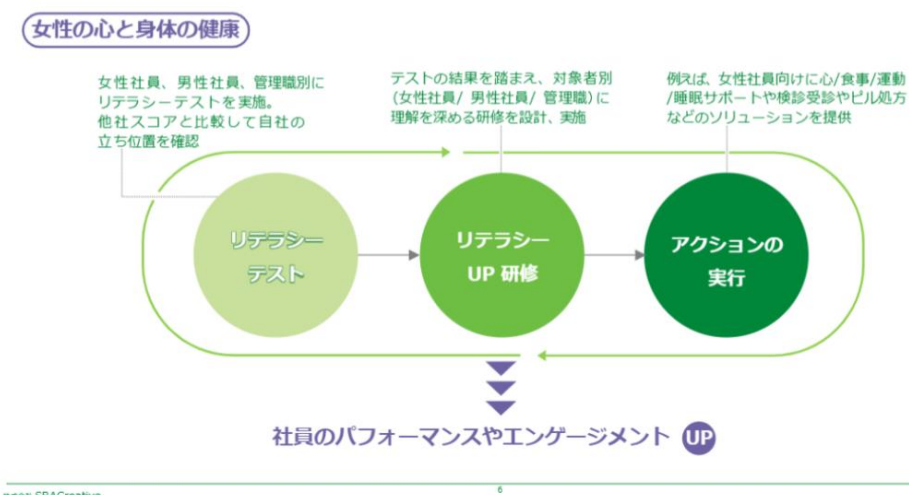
女性の心と身体の健康

女性社員、男性社員、管理職別にリテラシーテストを実施。他社スコアと比較して自社の立ち位置を確認

テストの結果を踏まえ、対象者別（女性社員/ 男性社員/ 管理職）に理解を深める研修を設計、実施

例えば、女性社員向けに心/食事/運動/睡眠サポートや検診受診やピル処方などのソリューションを提供

リテラシーテスト

リテラシーUP 研修

アクションの実行

社員のパフォーマンスやエンゲージメント UP

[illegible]SBACreative

6